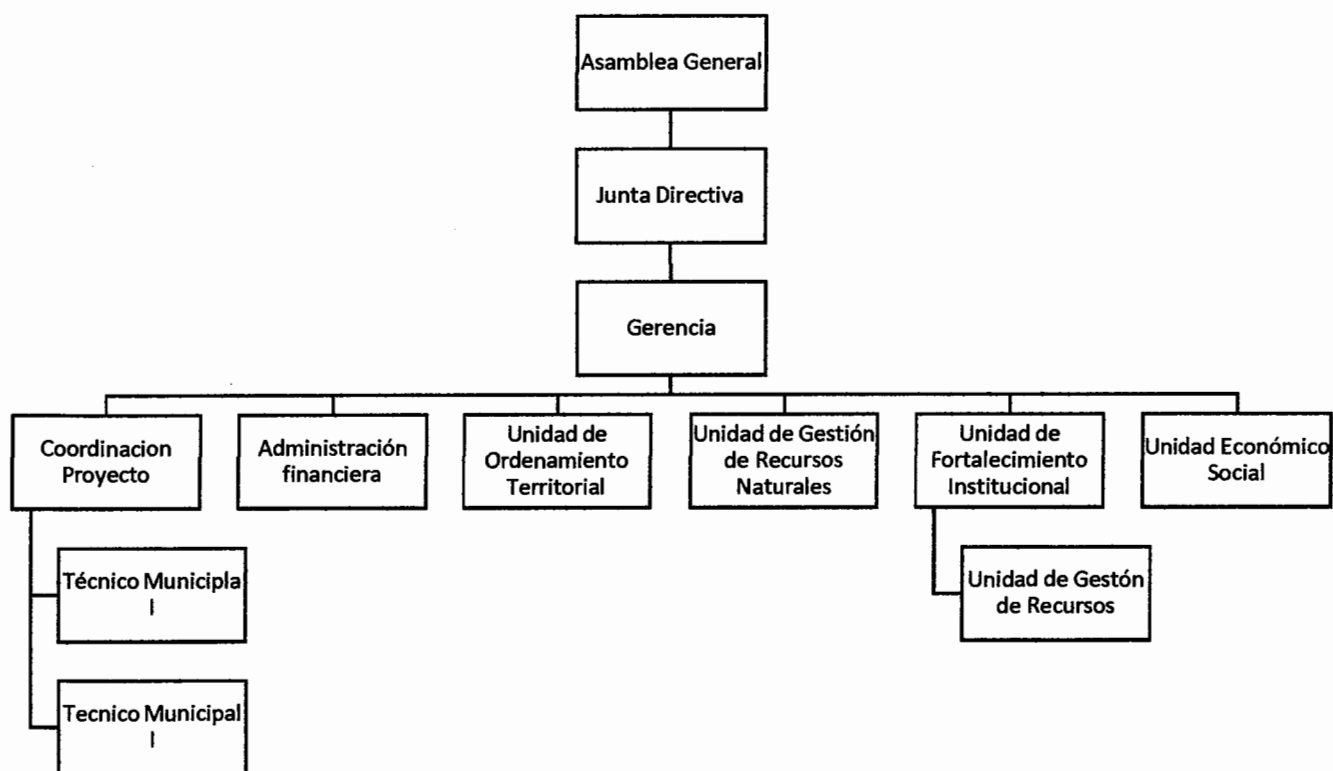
Asamblea General

Junta Directiva

Gerencia

Coordinacion Proyecto

Administración financiera

Unidad de Ordenamiento Territorial

Unidad de Gestión de Recursos Naturales

Unidad de Fortalecimiento Institucional

Unidad Económico Social

Técnico Municipla l

Tecnico Municipal l

Unidad de Gestón de Recursos